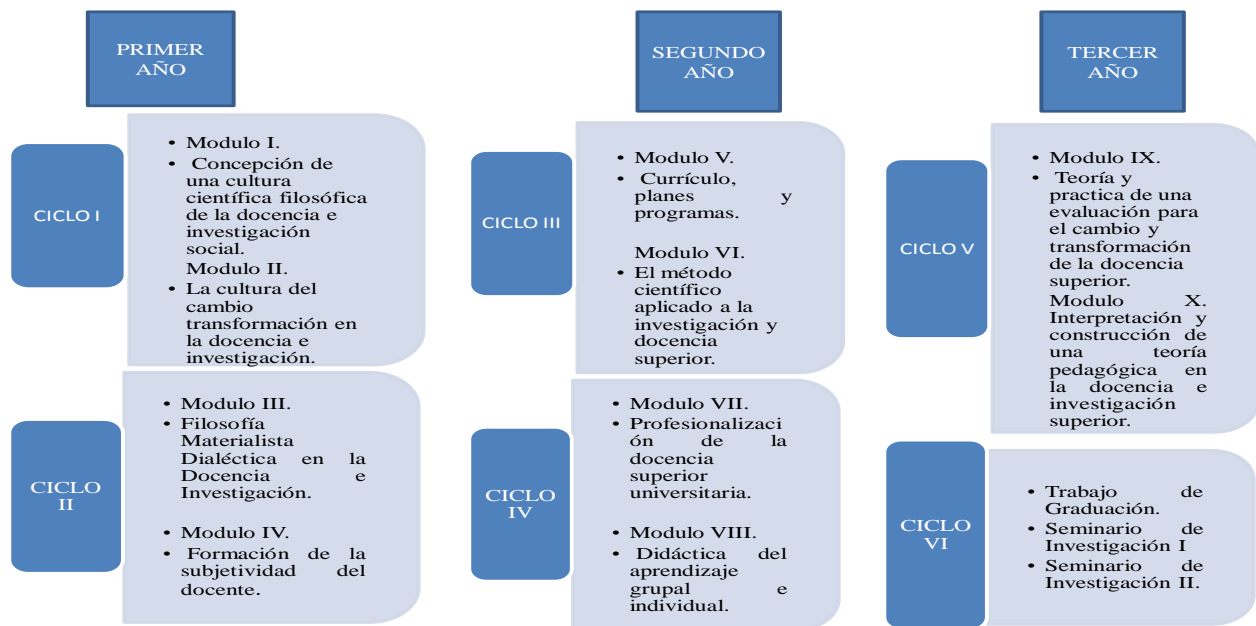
PRIMER AÑO

CICLO I

- Modulo I.
- Concepción de una cultura científica filosófica de la docencia e investigación social.

Modulo II.
- La cultura del cambio transformación en la docencia e investigación.

CICLO II

- Modulo III.
- Filosofía Materialista Dialéctica en la Docencia e Investigación.

- Modulo IV.
- Formación de la subjetividad del docente.

SEGUNDO AÑO

CICLO III

- Modulo V.
- Currículo, planes y programas.

Modulo VI.
- El método científico aplicado a la investigación y docencia superior.

CICLO IV

- Modulo VII.
- Profesionalización de la docencia superior universitaria.

- Modulo VIII.
- Didáctica del aprendizaje grupal e individual.

TERCER AÑO

CICLO V

- Modulo IX.
- Teoría y practica de una evaluación para el cambio y transformación de la docencia superior.

Modulo X. Interpretación y construcción de una teoría pedagógica en la docencia e investigación superior.

CICLO VI

- Trabajo de Graduación.
- Seminario de Investigación I
- Seminario de Investigación II.